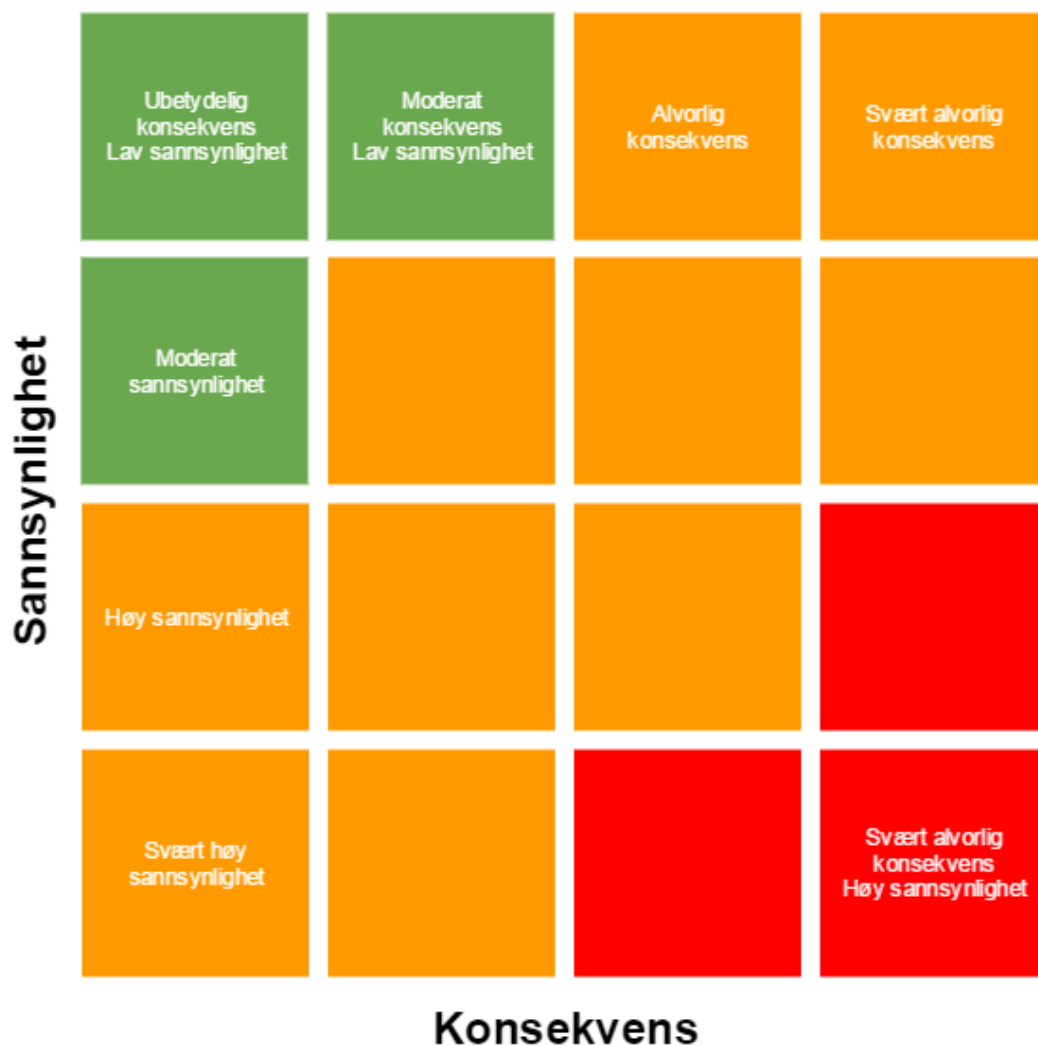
Sannsynlighet

Ubetydelig konsekvens Lav sannsynlighet

Moderat konsekvens Lav sannsynlighet

Alvorlig konsekvens

Svært alvorlig konsekvens

Moderat sannsynlighet

Høy sannsynlighet

Svært høy sannsynlighet

Svært alvorlig konsekvens Høy sannsynlighet

Konsekvens